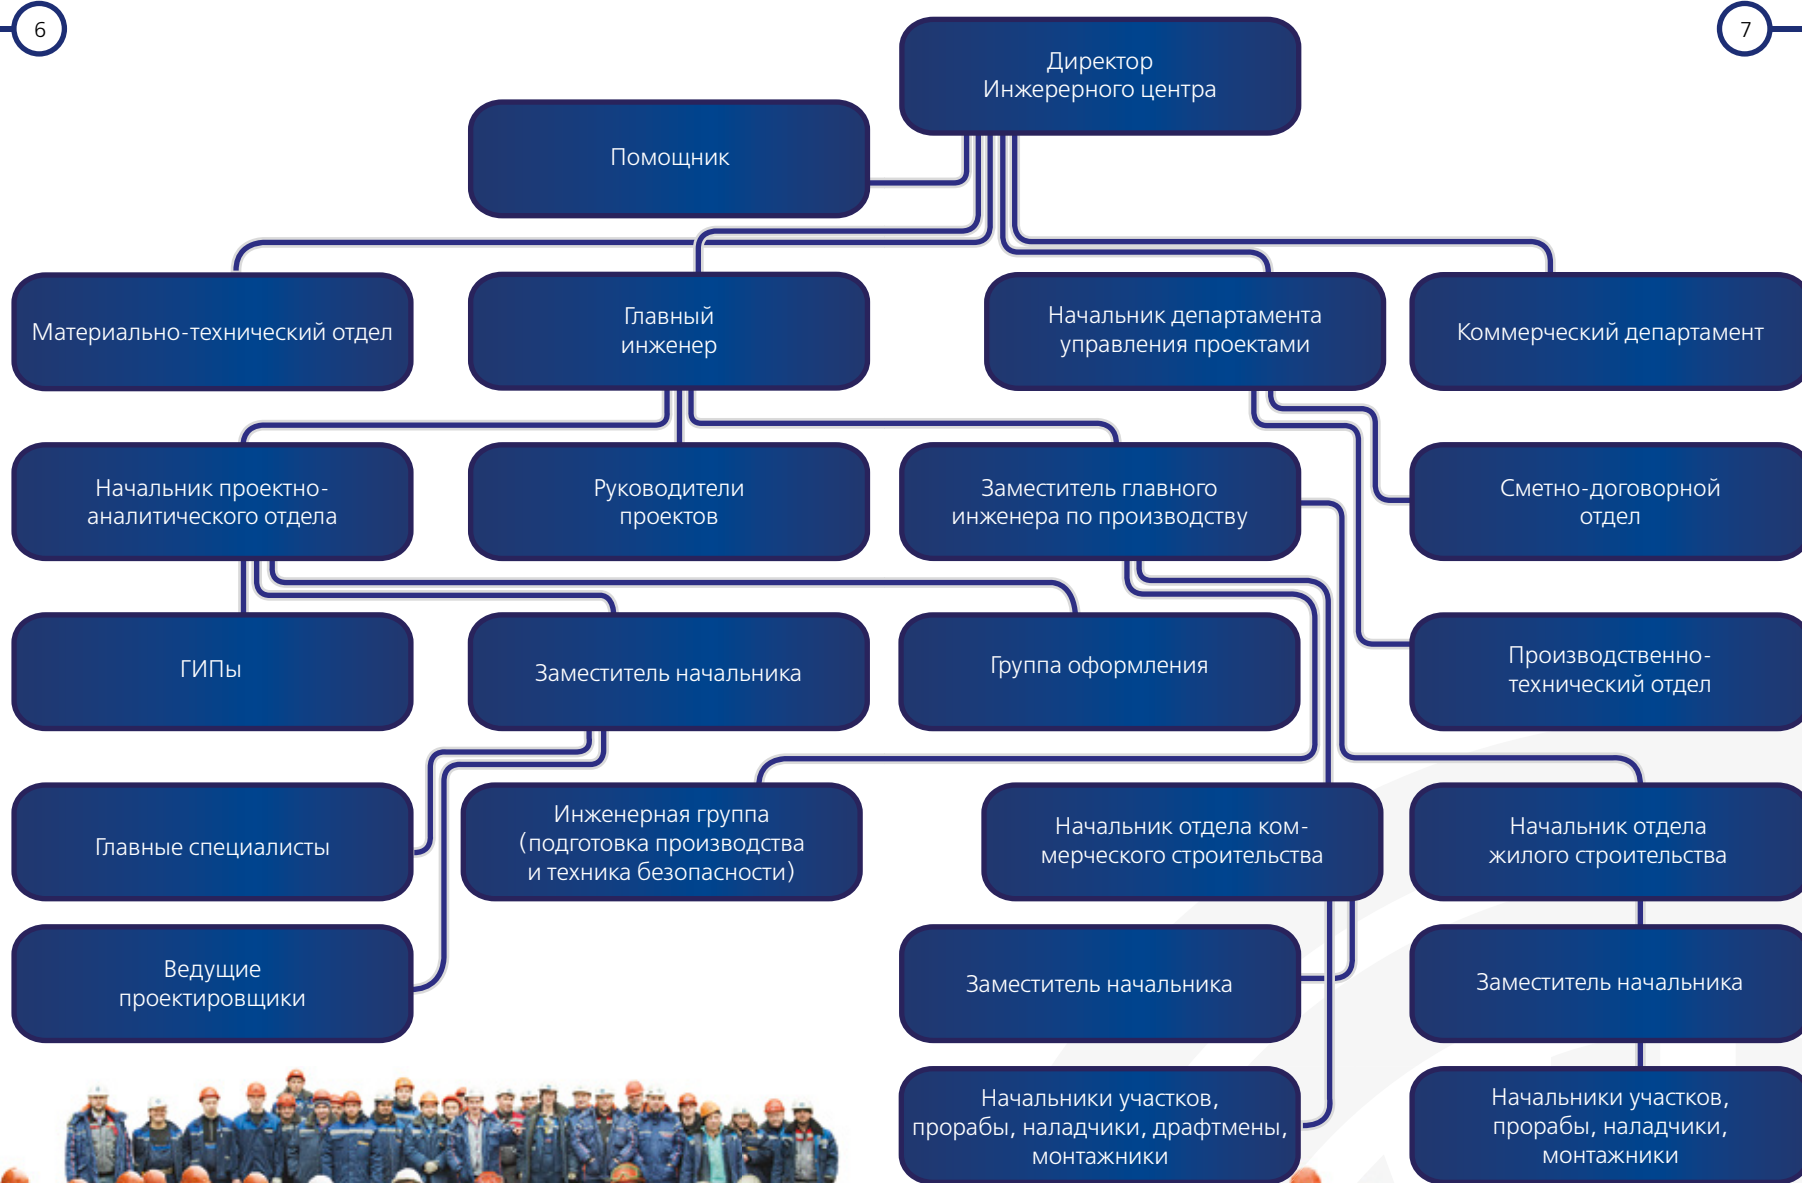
6

7

Директор Инжерерного центра

Помощник

Материально-технический отдел

Главный инженер

Начальник департамента управления проектами

Коммерческий департамент

Начальник проектно-аналитического отдела

Руководители проектов

Заместитель главного инженера по производству

Сметно-договорной отдел

ГИПы

Заместитель начальника

Группа оформления

Производственно-технический отдел

Главные специалисты

Инженерная группа (подготовка производства и техника безопасности)

Начальник отдела коммерческого строительства

Начальник отдела жилого строительства

Ведущие проектировщики

Заместитель начальника

Заместитель начальника

Начальники участков, прорабы, наладчики, драфтмены, монтажники

Начальники участков, прорабы, наладчики, монтажники